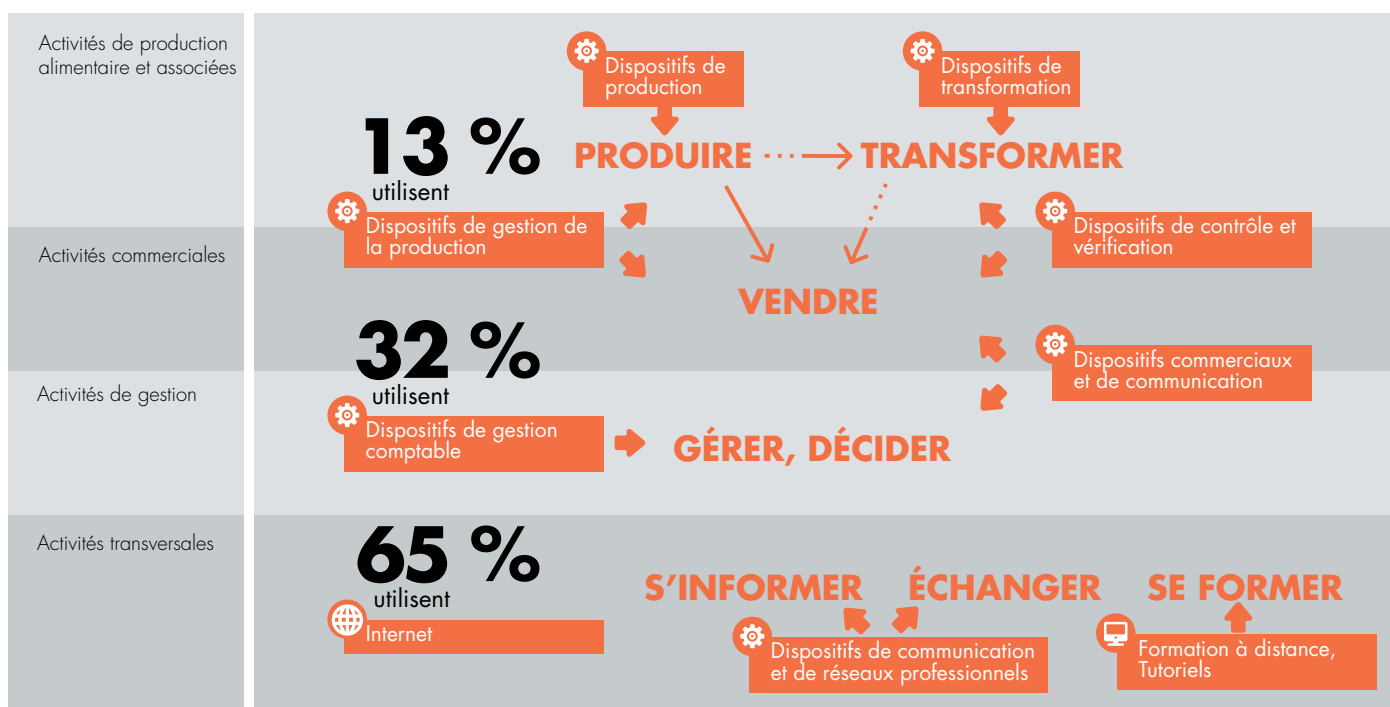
Activités de production alimentaire et associées

Activités commerciales

Activités de gestion

Activités transversales

Dispositifs de production

Dispositifs de transformation

13 %
utilisent

PRODUIRE

TRANSFORMER

Dispositifs de gestion de la production

Dispositifs de contrôle et vérification

VENDRE

32 %
utilisent

Dispositifs commerciaux et de communication

Dispositifs de gestion comptable

GÉRER, DÉCIDER

65 %
utilisent

Internet

S'INFORMER

ÉCHANGER

SE FORMER

Dispositifs de communication et de réseaux professionnels

Formation à distance, Tutoriels